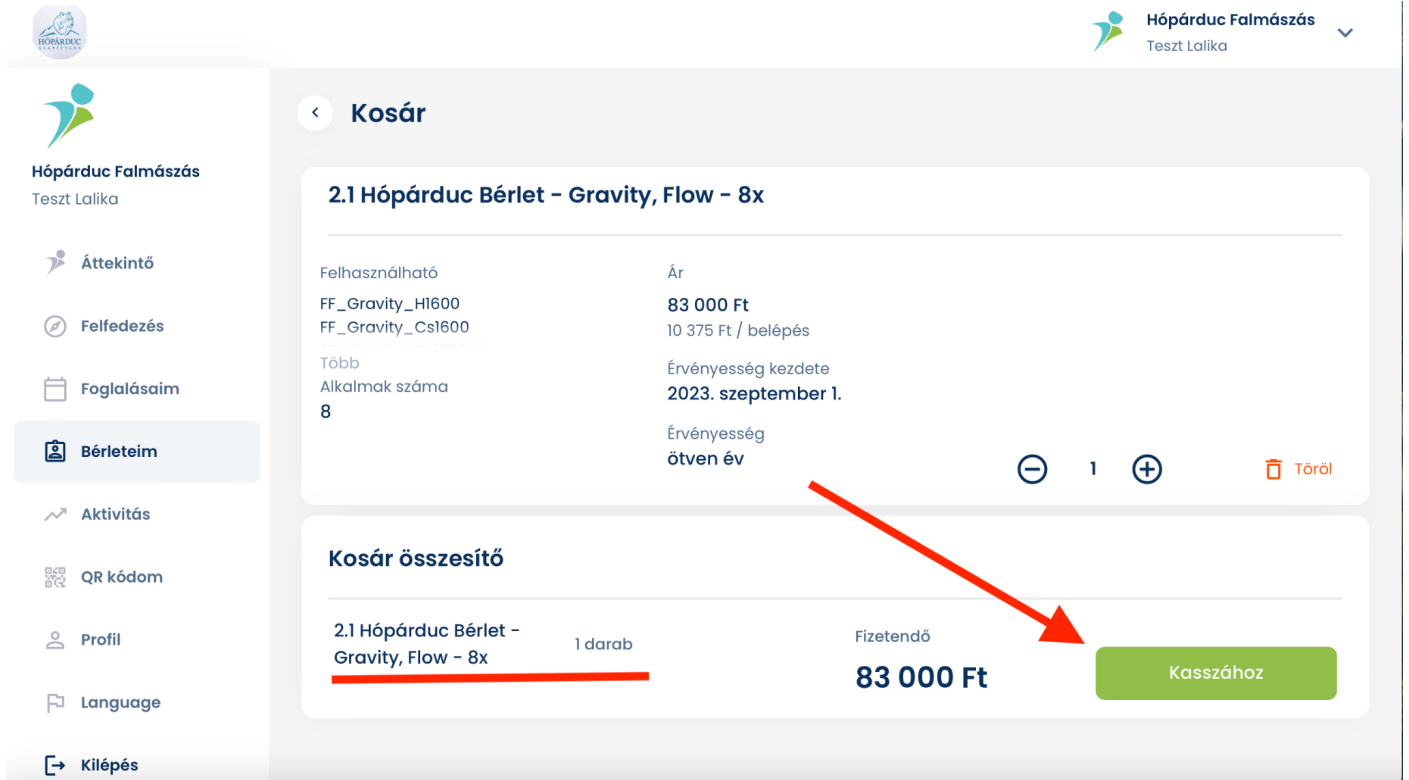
HÓPÁRDUC ALAPÍTVÁNY

Hópárduc Falmászás
Teszt Lalika

Hópárduc Falmászás
Teszt Lalika

Áttekintő
Felfedezés
Foglalásaim
Bérleteim
Aktivitás
QR kódom
Profil
Language
Kilépés

Kosár

2.1 Hópárduc Bérlet - Gravity, Flow - 8x

Felhasználható
FF_Gravity_H1600
FF_Gravity_Cs1600
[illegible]
Több
Alkalmak száma
8

Ár
83 000 Ft
10 375 Ft / belépés
Érvényesség kezdete
2023. szeptember 1.
Érvényesség
ötven év

1

Töröl

Kosár összesítő

2.1 Hópárduc Bérlet - Gravity, Flow - 8x
1 darab

Fizetendő
83 000 Ft

Kasszához